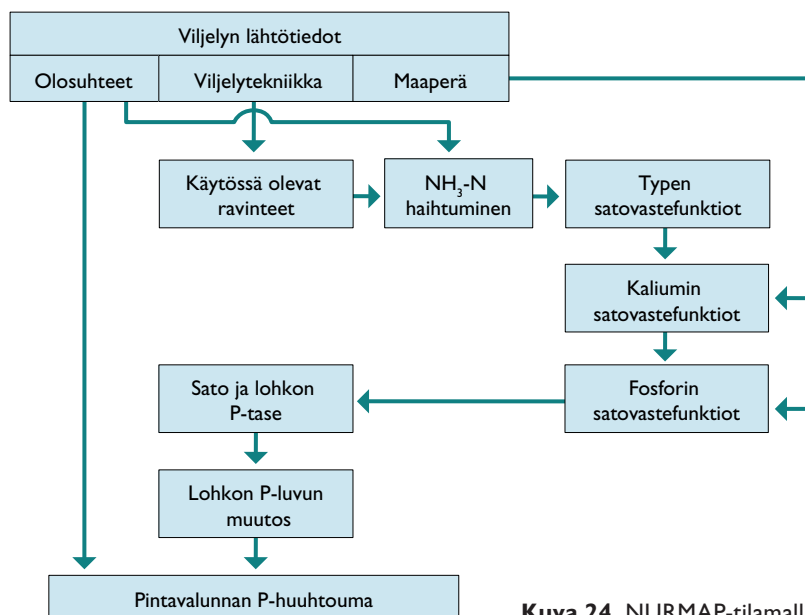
Viljelyn lähtötiedot

Olosuhteet

Viljelytekniikka

Maaperä

Käytössä olevat ravinteet

$NH_3$-N haihtuminen

Typen satovastefunktiot

Kaliumin satovastefunktiot

Fosforin satovastefunktiot

Sato ja lohkon P-tase

Lohkon P-luvun muutos

Pintavalunnan P-huuhtouma

Kuva 24. NURMAP-tilamall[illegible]